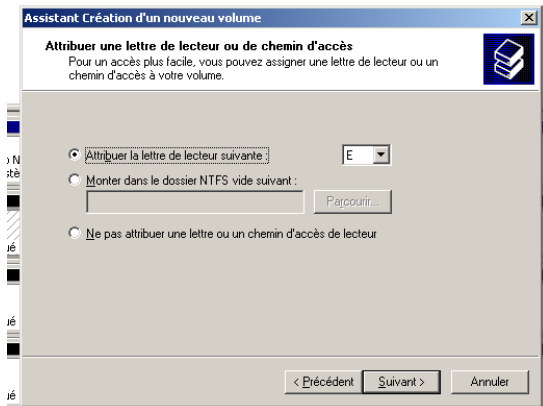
Assistant Création d'un nouveau volume

Attribuer une lettre de lecteur ou de chemin d'accès

Pour un accès plus facile, vous pouvez assigner une lettre de lecteur ou un chemin d'accès à votre volume.

Attribuer la lettre de lecteur suivante :

E

Monter dans le dossier NTFS vide suivant :

Parcourir...

Ne pas attribuer une lettre ou un chemin d'accès de lecteur

< Précédent

Suivant >

Annuler

o N
stè
ué
ué
ué
ué